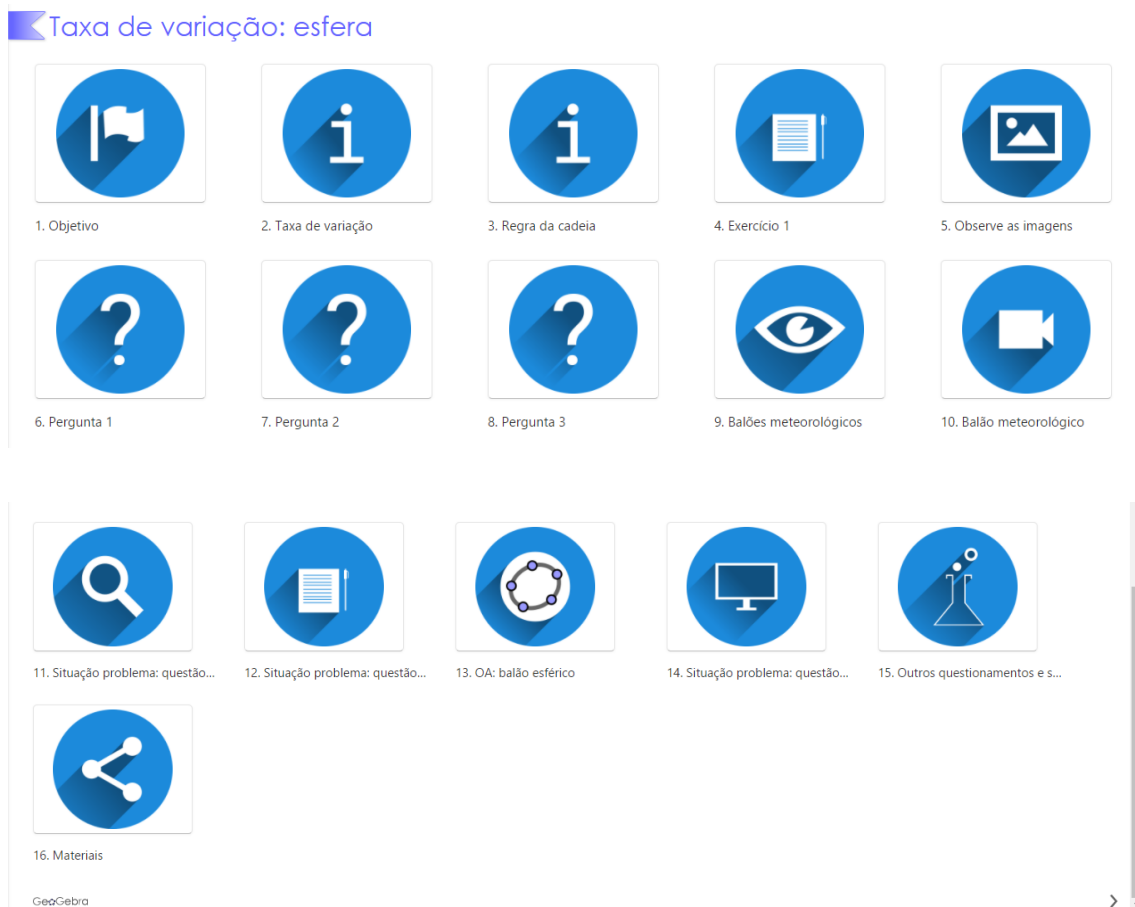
Taxa de variação: esfera

1. Objetivo

2. Taxa de variação

3. Regra da cadeia

4. Exercício 1

5. Observe as imagens

6. Pergunta 1

7. Pergunta 2

8. Pergunta 3

9. Balões meteorológicos

10. Balão meteorológico

11. Situação problema: questão...

12. Situação problema: questão...

13. OA: balão esférico

14. Situação problema: questão...

15. Outros questionamentos e s...

16. Materiais

GeoGebra